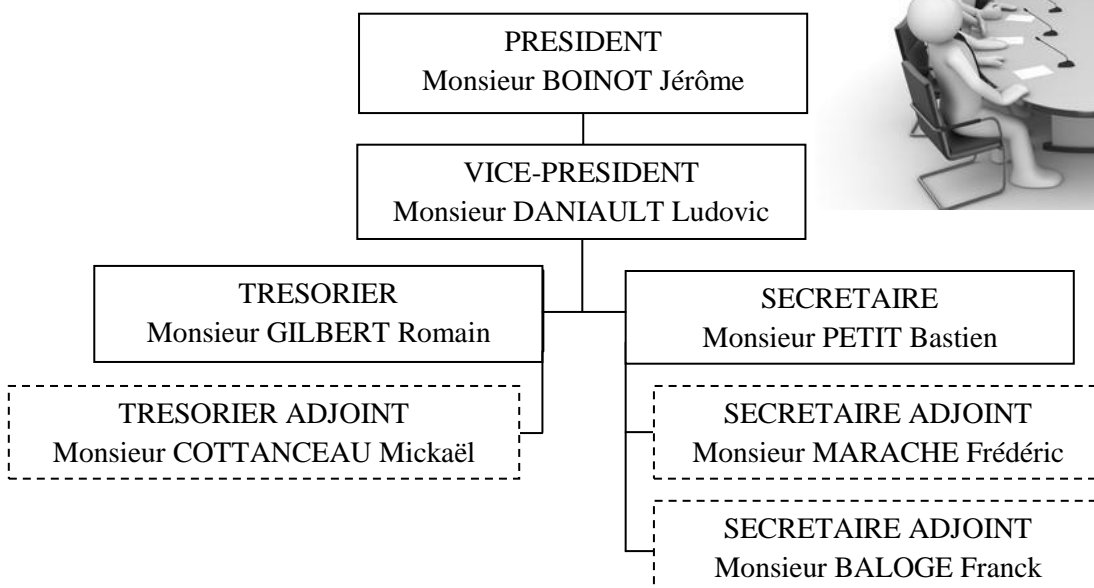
PRESIDENT
Monsieur BOINOT Jérôme

VICE-PRESIDENT
Monsieur DANIAULT Ludovic

TRESORIER
Monsieur GILBERT Romain

TRESORIER ADJOINT
Monsieur COTTANCEAU Mickaël

SECRETAIRE
Monsieur PETIT Bastien

SECRETAIRE ADJOINT
Monsieur MARACHE Frédéric

SECRETAIRE ADJOINT
Monsieur BALOGE Franck